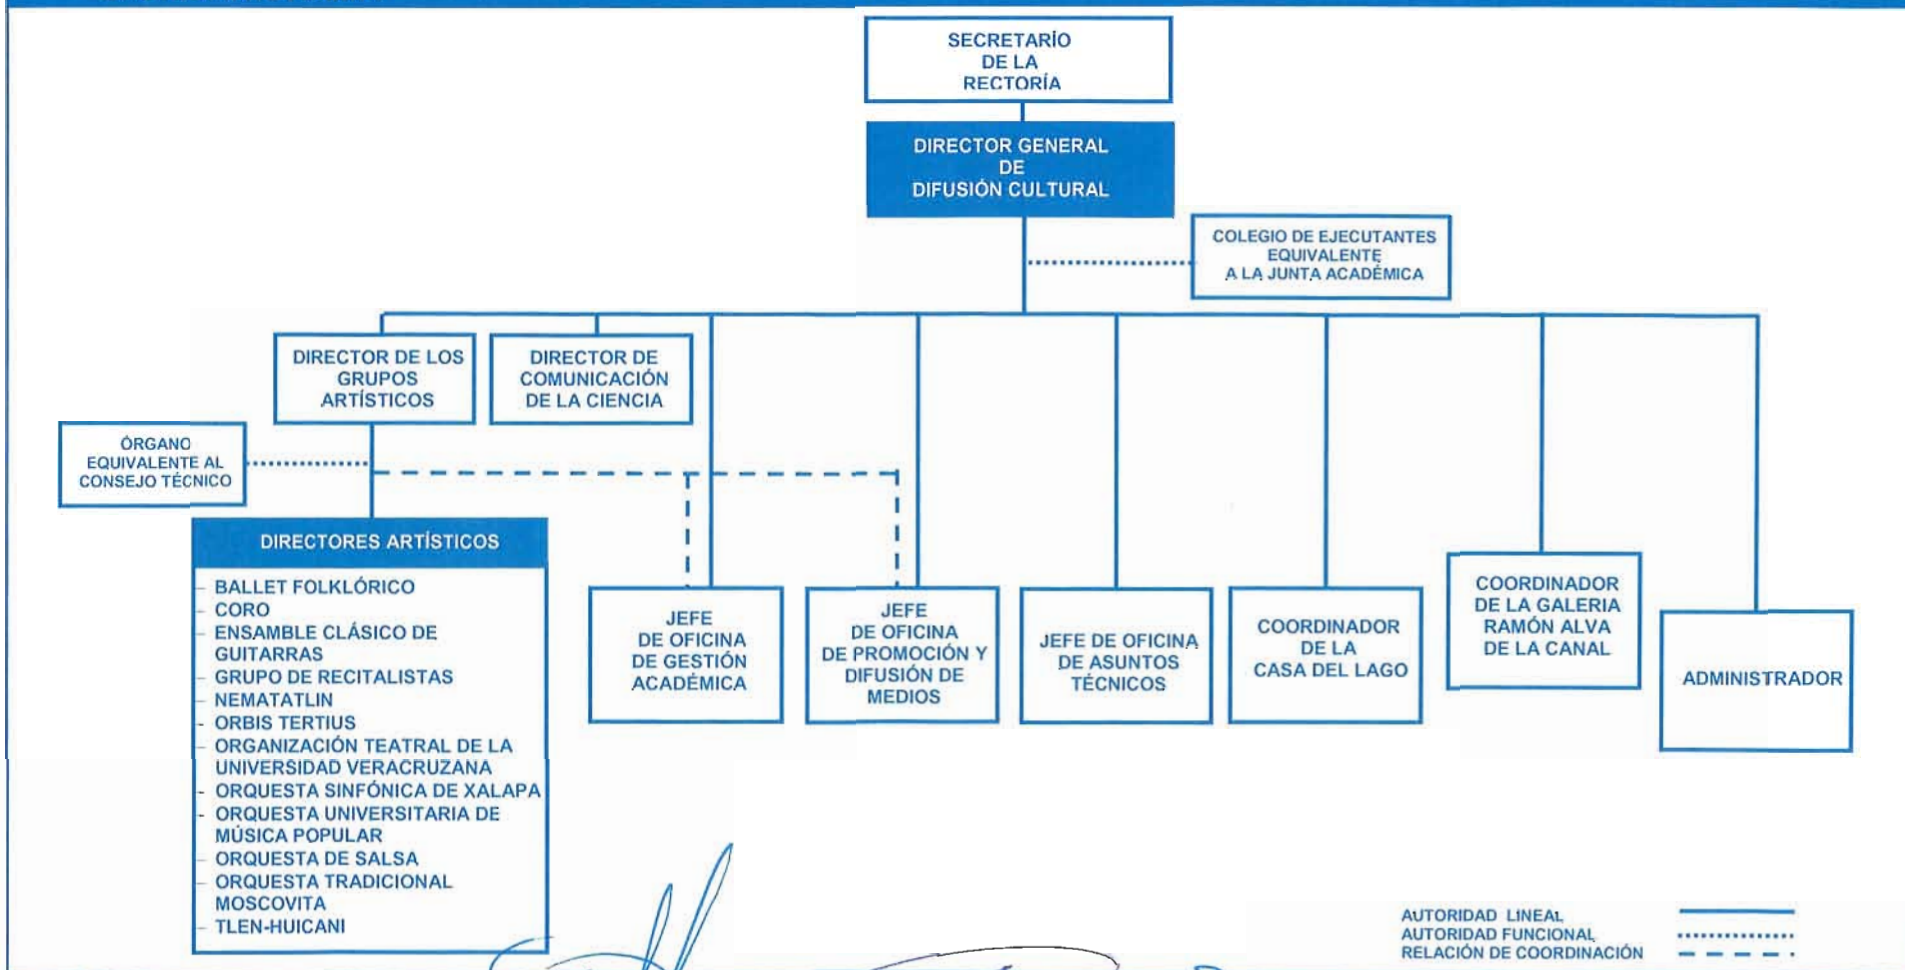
SECRETARÍO DE LA RECTORÍA

DIRECTOR GENERAL DE DIFUSIÓN CULTURAL

COLEGIO DE EJECUTANTES EQUIVALENTE A LA JUNTA ACADÉMICA

DIRECTOR DE LOS GRUPOS ARTÍSTICOS

DIRECTOR DE COMUNICACIÓN DE LA CIENCIA

ÓRGANO EQUIVALENTE AL CONSEJO TÉCNICO

DIRECTORES ARTÍSTICOS

- BALLET FOLKLÓRICO
- CORO
- ENSAMBLE CLÁSICO DE GUITARRAS
- GRUPO DE RECITALISTAS
- NEMATATLIN
- ORBIS TERTIUS
- ORGANIZACIÓN TEATRAL DE LA UNIVERSIDAD VERACRUZANA
- ORQUESTA SINFÓNICA DE XALAPA
- ORQUESTA UNIVERSITARIA DE MÚSICA POPULAR
- ORQUESTA DE SALSA
- ORQUESTA TRADICIONAL MOSCOVITA
- TLEN-HUICANI

JEFE DE OFICINA DE GESTIÓN ACADÉMICA

JEFE DE OFICINA DE PROMOCIÓN Y DIFUSIÓN DE MEDIOS

JEFE DE OFICINA DE ASUNTOS TÉCNICOS

COORDINADOR DE LA CASA DEL LAGO

COORDINADOR DE LA GALERIA RAMÓN ALVA DE LA CANAL

ADMINISTRADOR

AUTORIDAD LINEAL
AUTORIDAD FUNCIONAL
RELACIÓN DE COORDINACIÓN